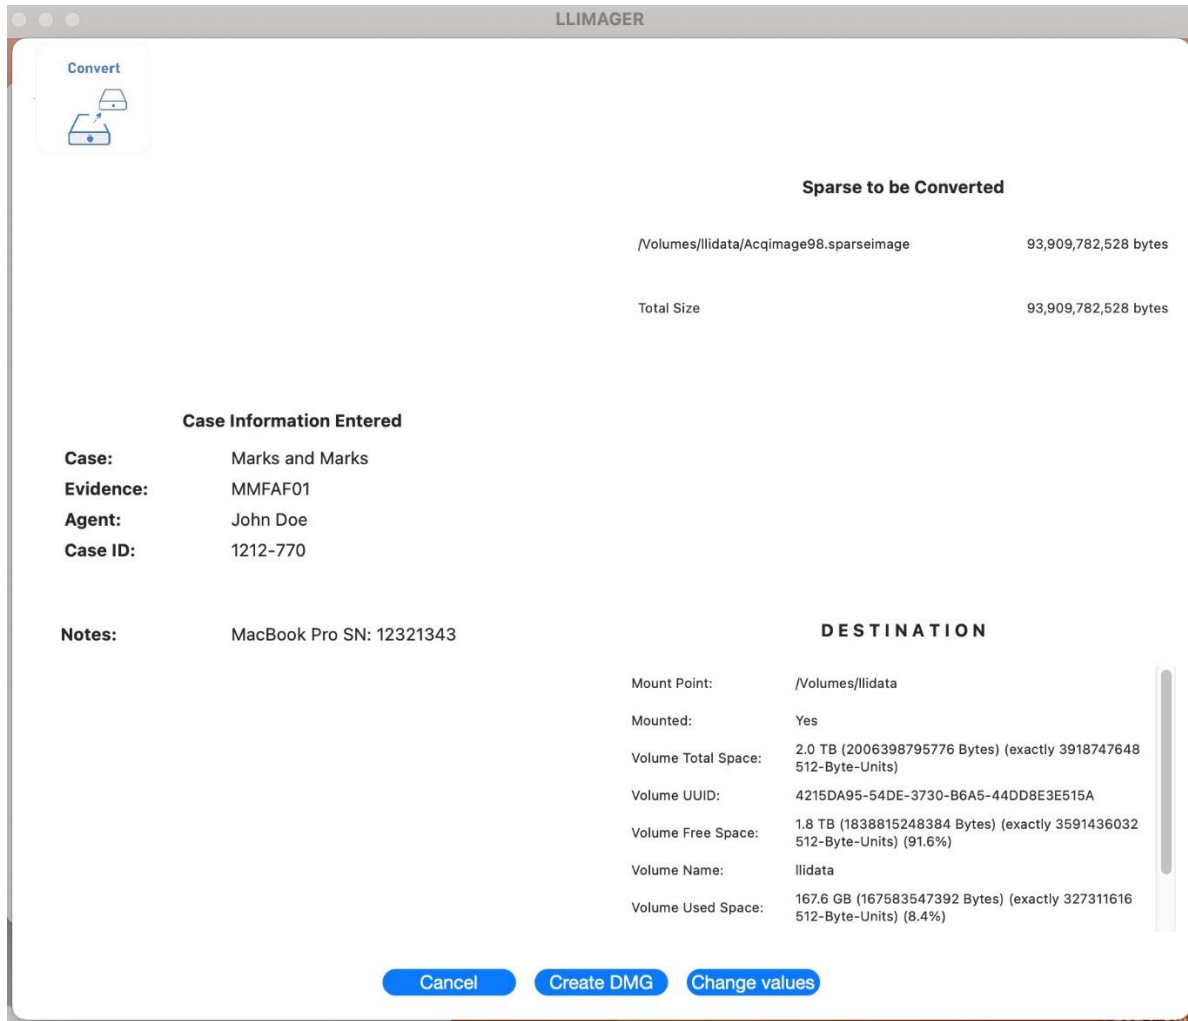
LLIMAGER

Convert

Sparse to be Converted

| | |
|---|---|
| /Volumes/llidata/Acqimage98.sparseimage | 93,909,782,528 bytes |
| Total Size | 93,909,782,528 bytes |

Case Information Entered

Case: Marks and Marks
Evidence: MMFAF01
Agent: John Doe
Case ID: 1212-770

Notes: MacBook Pro SN: 12321343

DESTINATION

| | |
|---|---|
| Mount Point: | /Volumes/llidata |
| Mounted: | Yes |
| Volume Total Space: | 2.0 TB (2006398795776 Bytes) (exactly 3918747648 512-Byte-Units) |
| Volume UUID: | 4215DA95-54DE-3730-B6A5-44DD8E3E515A |
| Volume Free Space: | 1.8 TB (1838815248384 Bytes) (exactly 3591436032 512-Byte-Units) (91.6%) |
| Volume Name: | llidata |
| Volume Used Space: | 167.6 GB (167583547392 Bytes) (exactly 327311616 512-Byte-Units) (8.4%) |

Cancel Create DMG Change values